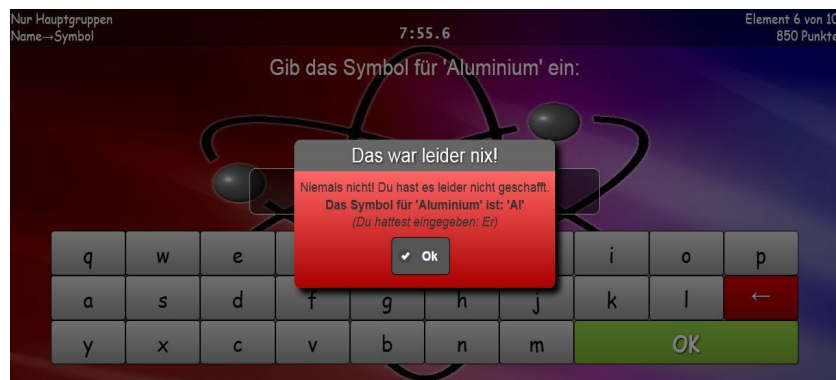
Nur Hauptgruppen
Name→Symbol

7:55.6

Element 6 von 1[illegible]
850 Punkt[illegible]

Gib das Symbol für 'Aluminium' ein:

Das war leider nix!

Niemals nicht! Du hast es leider nicht geschafft.
Das Symbol für 'Aluminium' ist: 'Al'
(Du hattest eingegeben: Er)

✔ Ok

q w e i o p
a s d f g h j k l ←
y x c v b n m OK